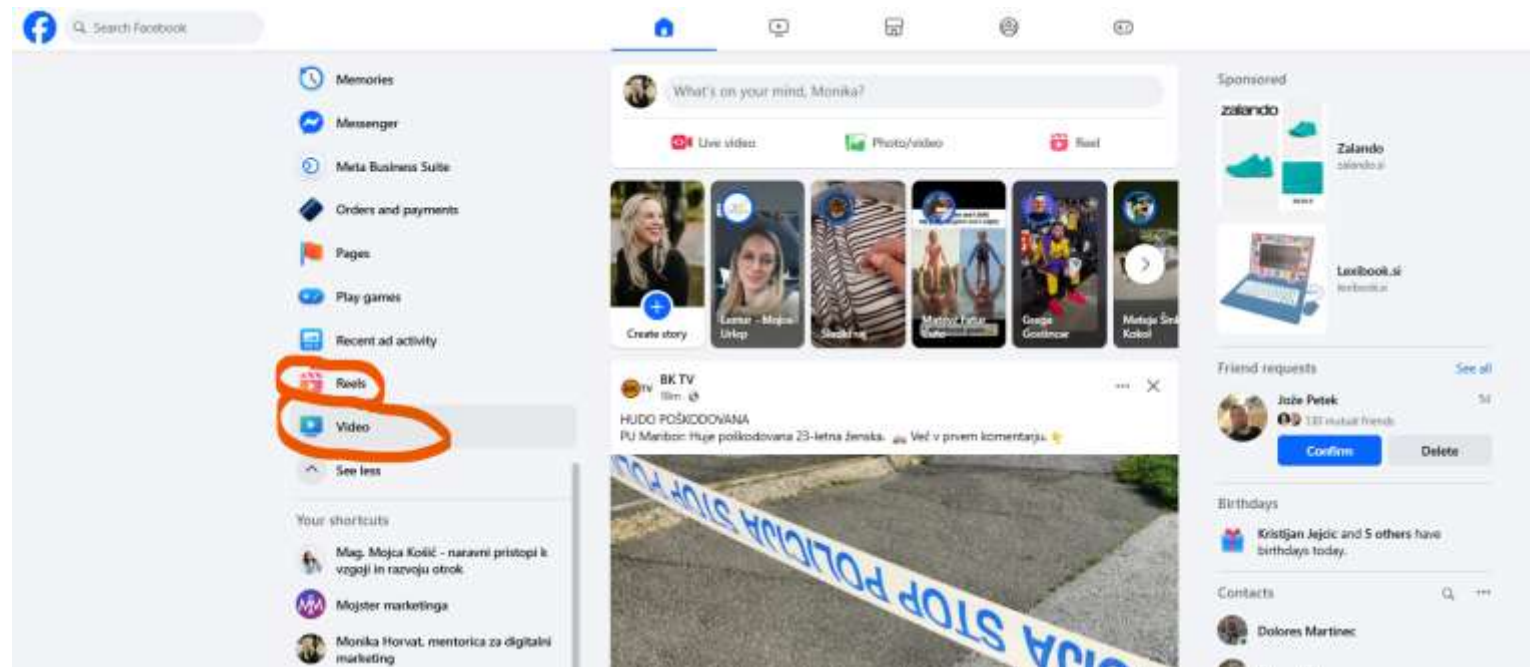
Search Facebook

Memories
Messenger
Meta Business Suite
Orders and payments
Pages
Play games
Recent ad activity
Reels
Video
See less

Your shortcuts
Mag. Mojca Košić - naravni pristopi k vzgoji in razvoju otrok
Mojster marketinga
Monika Horvat, mentorica za digitalni marketing

What's on your mind, Monika?
Live video
Photo/video
Reel

Create story
Lemur - Mojca Urlep
Sleeking
Matevž Fatur Cuto
Grega Gostincar
Mateja Šini Kokol

BK TV
18m
HUDO POŠKODOVANA
PU Maribor: Huje poškodovana 23-letna ženska. Več v prvem komentarju.

POLICIJA STOP POLICIJA STOP POLICIJA

Sponsored
zalando
Zalando
zalando.si
Lexibook.si
lexibook.si

Friend requests
See all
Jože Petek
5d
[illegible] mutual friends
Confirm
Delete

Birthdays
Kristijan Jejcic and 5 others have birthdays today.

Contacts
Dolores Martinec